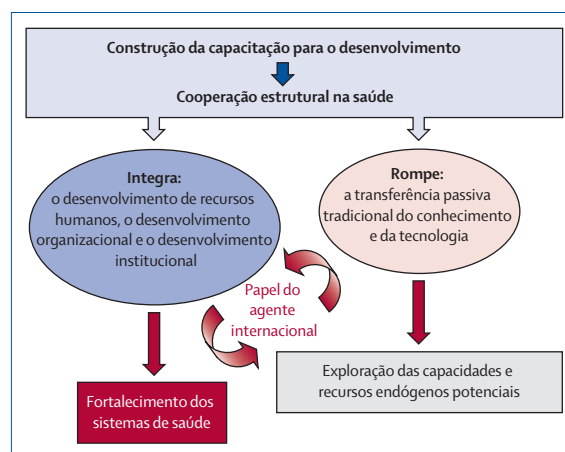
Construção da capacitação para o desenvolvimento

Cooperação estrutural na saúde

Integra:
o desenvolvimento de recursos humanos, o desenvolvimento organizacional e o desenvolvimento institucional

Rompe:
a transferência passiva tradicional do conhecimento e da tecnologia

Papel do agente internacional

Fortalecimento dos sistemas de saúde

Exploração das capacidades e recursos endógenos potenciais